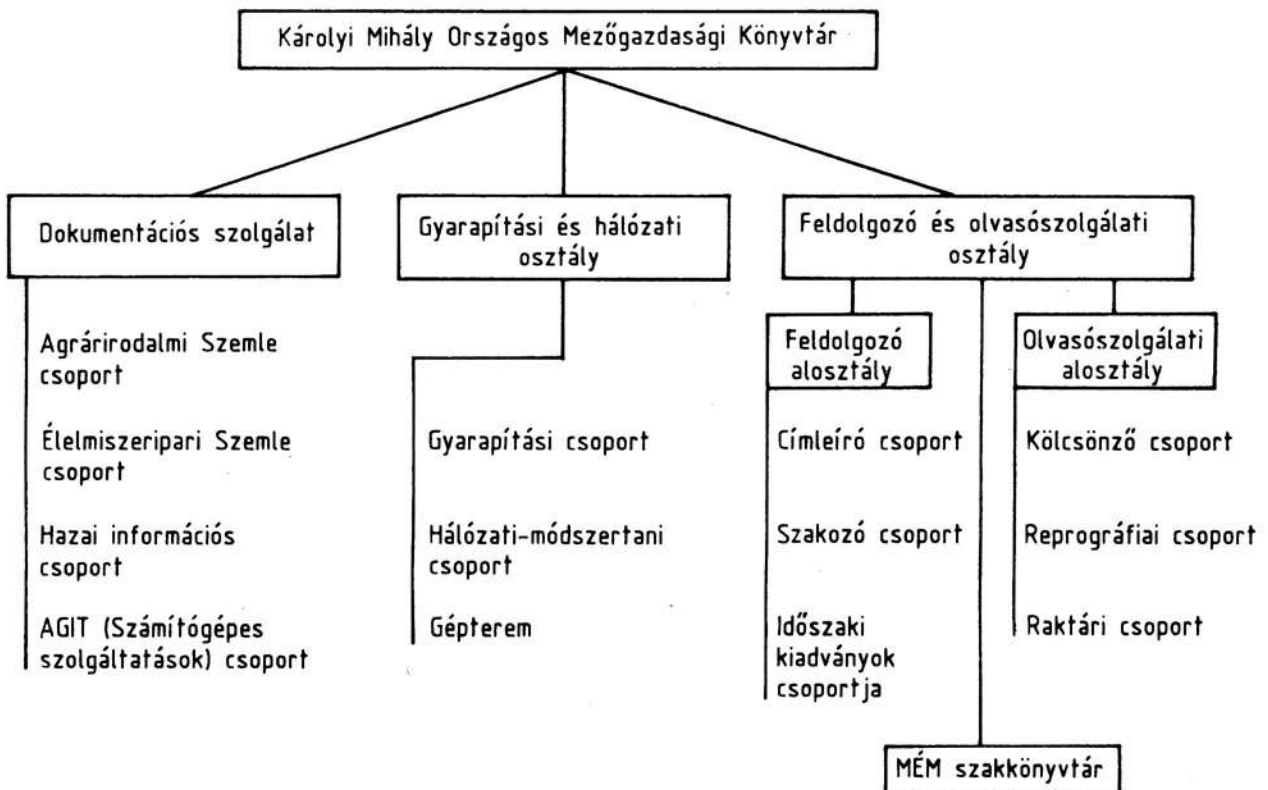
Károlyi Mihály Országos Mezőgazdasági Könyvtár

Dokumentációs szolgálat

Agrárirodalmi Szemle csoport

Élelmiszeripari Szemle csoport

Hazai információs csoport

AGIT (Számítógépes szolgáltatások) csoport

Gyarapítási és hálózati osztály

Gyarapítási csoport

Hálózati-módszertani csoport

Gépterem

Feldolgozó és olvasószolgálati osztály

Feldolgozó alosztály

Címleíró csoport

Szakozó csoport

Időszaki kiadványok csoportja

Olvasószolgálati alosztály

Kölcsönző csoport

Reprográfiai csoport

Raktári csoport

MÉM szakkönyvtár